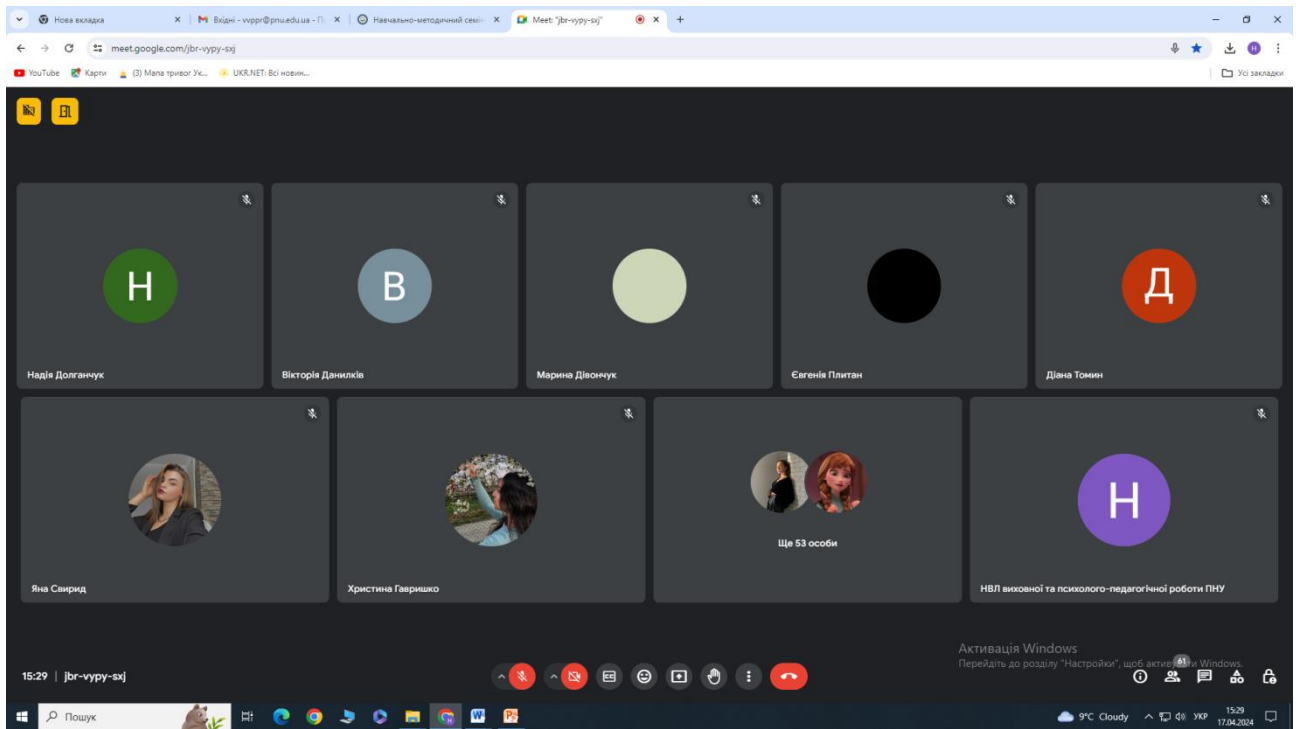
Нова вкладка
Вхідні - vvppr@pnu.edu.ua - П
Навчально-методичний семі
Meet: "jbr-vypy-sxj"

meet.google.com/jbr-vypy-sxj

YouTube Карти (3) Мапа тривог Ук... UKR.NET: Всі новин... Усі закладки

H
Надія Долганчук

B
Вікторія Данилків

Марина Дівончук

Євгенія Плитан

Д
Діана Томин

Яна Свирид

Христина Гавришко

Ще 53 особи

H
НВЛ виховної та психолого-педагогічної роботи ПНУ

Активація Windows
Перейдіть до розділу "Настройки", щоб активувати Windows.

15:29 | jbr-vypy-sxj

61

Пошук

9°C Cloudy УКР 15:29 17.04.2024